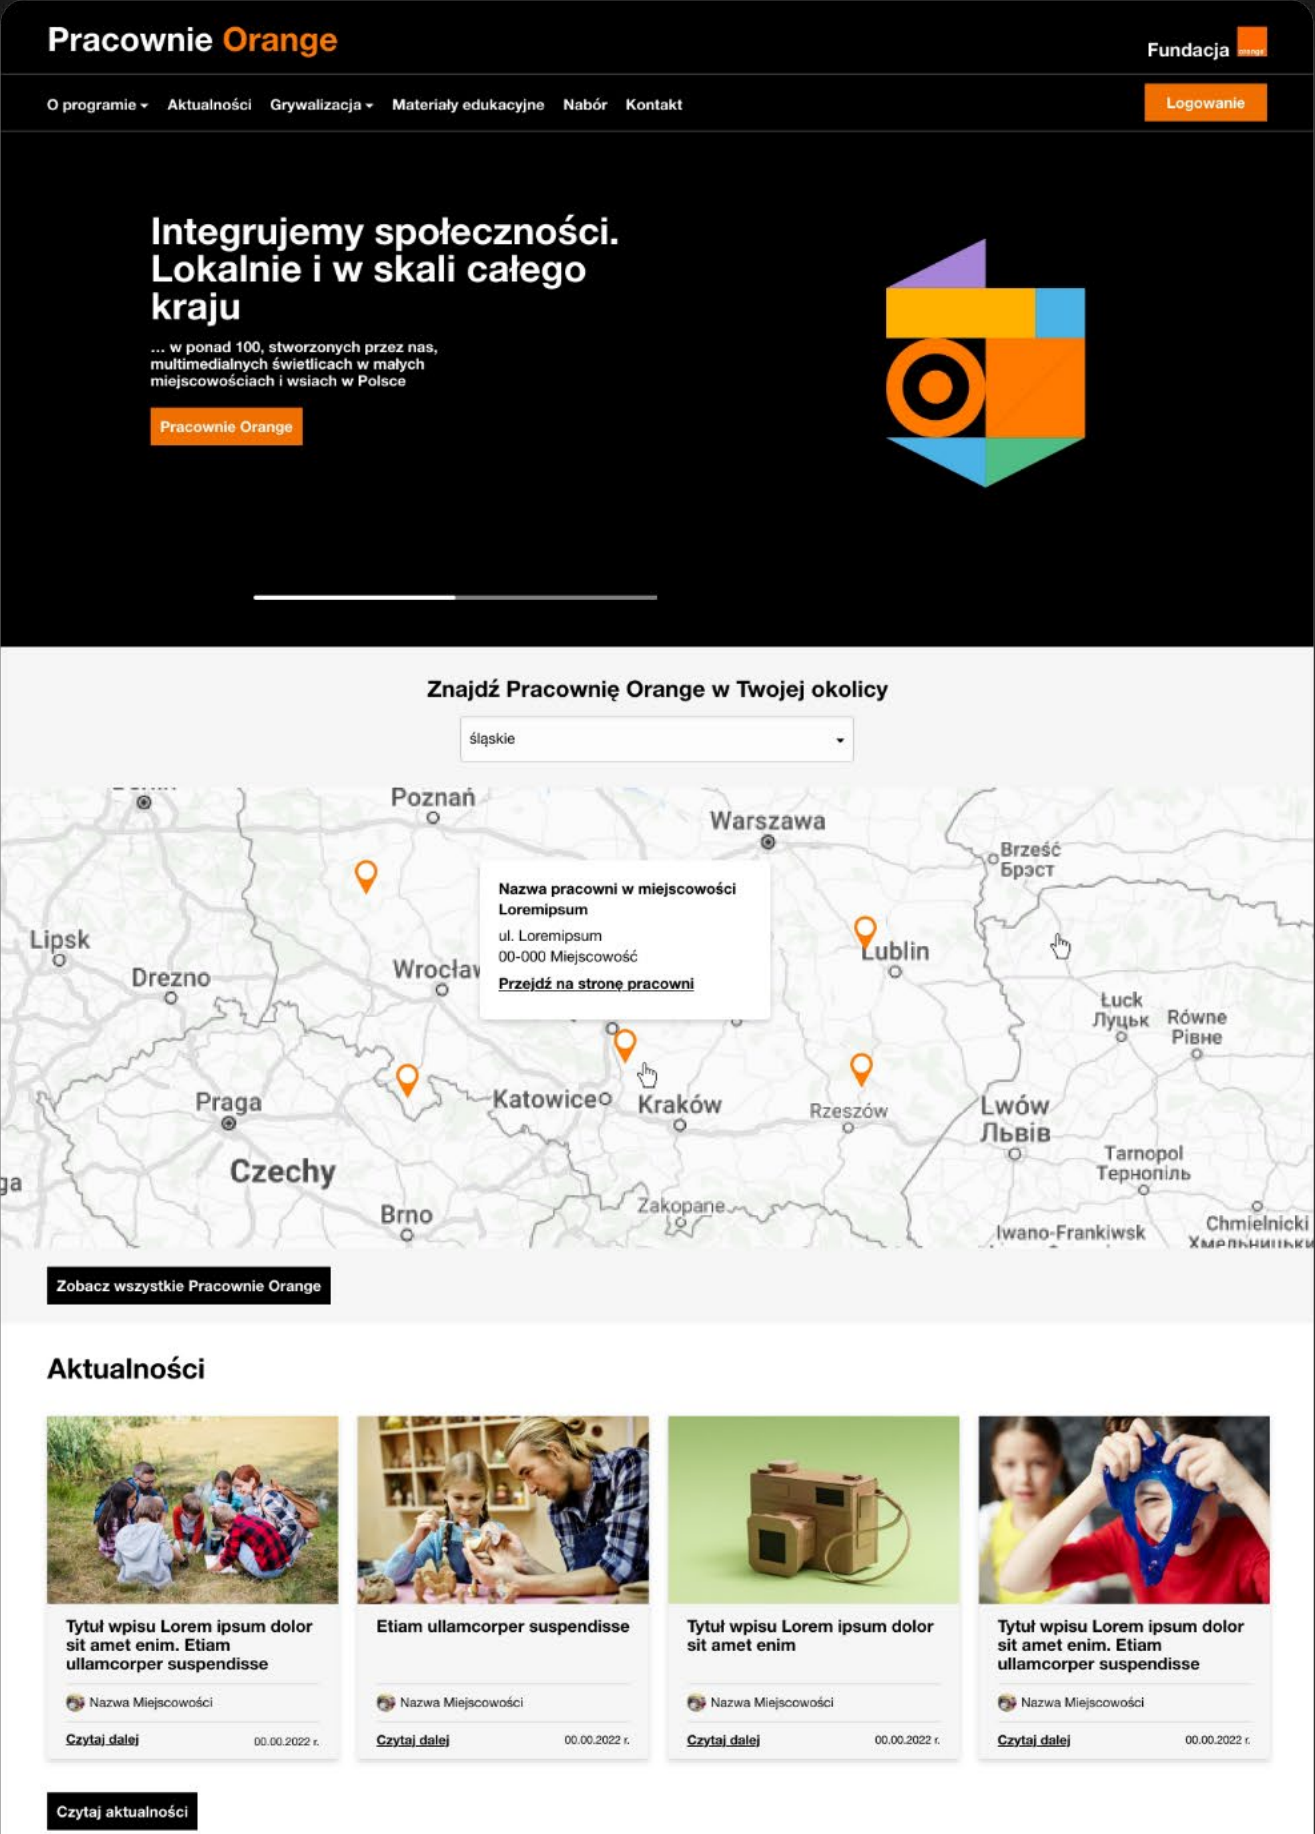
Pracownie Orange

Fundacja orange

O programie ▾ Aktualności Grywalizacja ▾ Materiały edukacyjne Nabór Kontakt

Logowanie

Integrujemy społeczności. Lokalnie i w skali całego kraju

... w ponad 100, stworzonych przez nas, multimedialnych świetlicach w małych miejscowościach i wsiach w Polsce

Pracownie Orange

Znajdź Pracownię Orange w Twojej okolicy

śląskie

Poznań
Warszawa
Brześć Брэст
Lipsk
Drezno
Wrocław
Lublin
Łuck Луцьк
Równe Рівне
Praga
Katowice
Kraków
Rzeszów
Lwów Львів
Tarnopol Тернопіль
Czechy
Brno
Zakopane
Iwano-Frankiwsk
Chmielnicki Хмельницьк
ga

Nazwa pracowni w miejscowości Loremipsum
ul. Loremipsum
00-000 Miejscowość
Przejdź na stronę pracowni

Zobacz wszystkie Pracownie Orange

Aktualności

Tytuł wpisu Lorem ipsum dolor sit amet enim. Etiam ullamcorper suspendisse
Nazwa Miejscowości
Czytaj dalej 00.00.2022 r.

Etiam ullamcorper suspendisse
Nazwa Miejscowości
Czytaj dalej 00.00.2022 r.

Tytuł wpisu Lorem ipsum dolor sit amet enim
Nazwa Miejscowości
Czytaj dalej 00.00.2022 r.

Tytuł wpisu Lorem ipsum dolor sit amet enim. Etiam ullamcorper suspendisse
Nazwa Miejscowości
Czytaj dalej 00.00.2022 r.

Czytaj aktualności